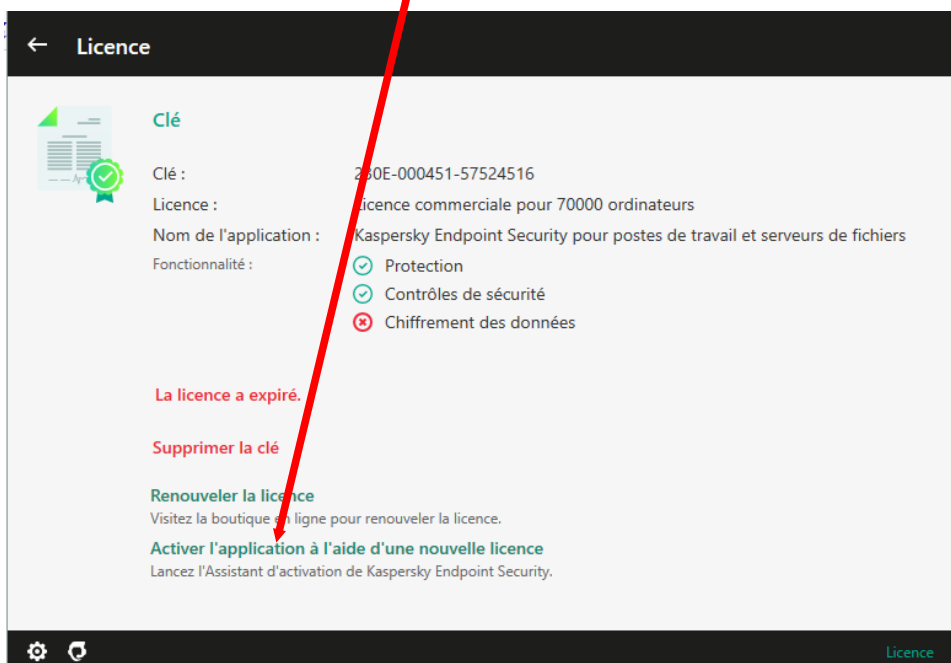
Licence

Clé

Clé : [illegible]0E-000451-57524516
Licence : Licence commerciale pour 70000 ordinateurs
Nom de l'application : Kaspersky Endpoint Security pour postes de travail et serveurs de fichiers
Fonctionnalité : Protection
Contrôles de sécurité
Chiffrement des données

La licence a expiré.

Supprimer la clé

Renouveler la licence
Visitez la boutique en ligne pour renouveler la licence.

Activer l'application à l'aide d'une nouvelle licence
Lancez l'Assistant d'activation de Kaspersky Endpoint Security.

Licence